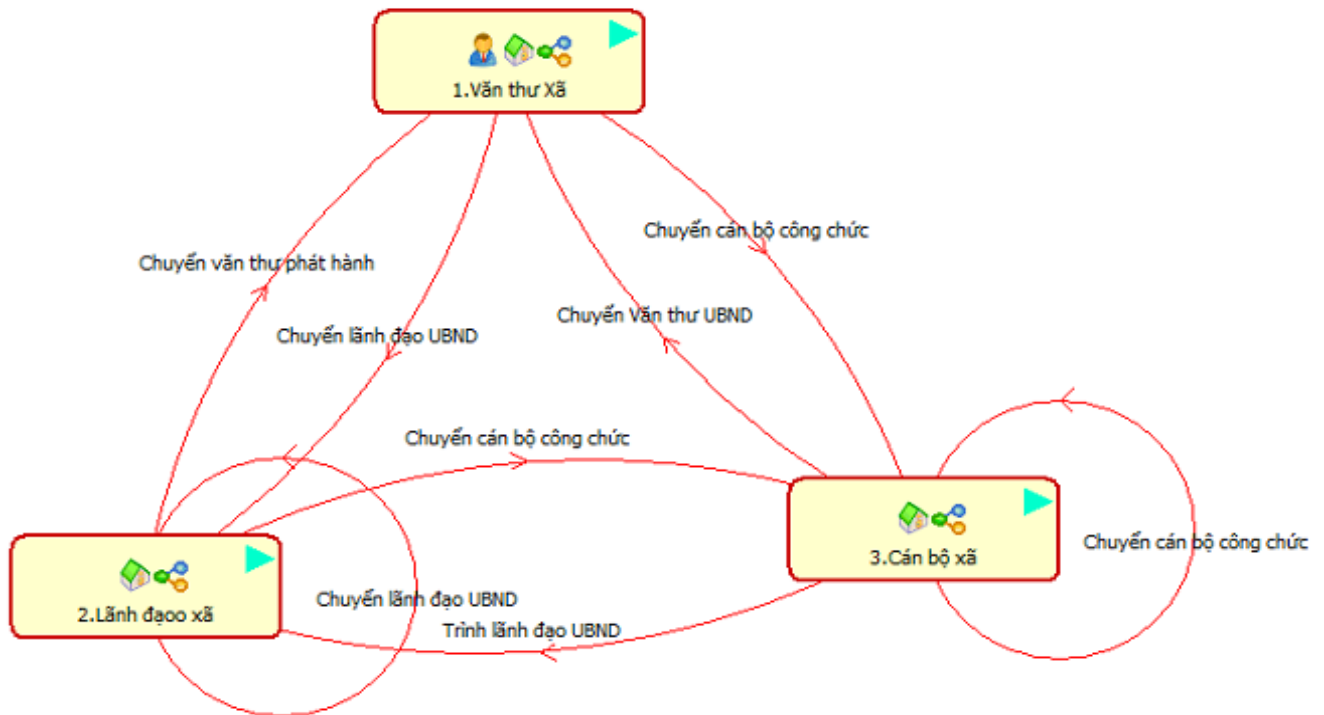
1.Văn thư Xã

Chuyển cán bộ công chức

Chuyển văn thư phát hành

Chuyển Văn thư UBND

Chuyển lãnh đạo UBND

Chuyển cán bộ công chức

3.Cán bộ xã

Chuyển cán bộ công chức

2.Lãnh đạoo xã

Chuyển lãnh đạo UBND

Trình lãnh đạo UBND